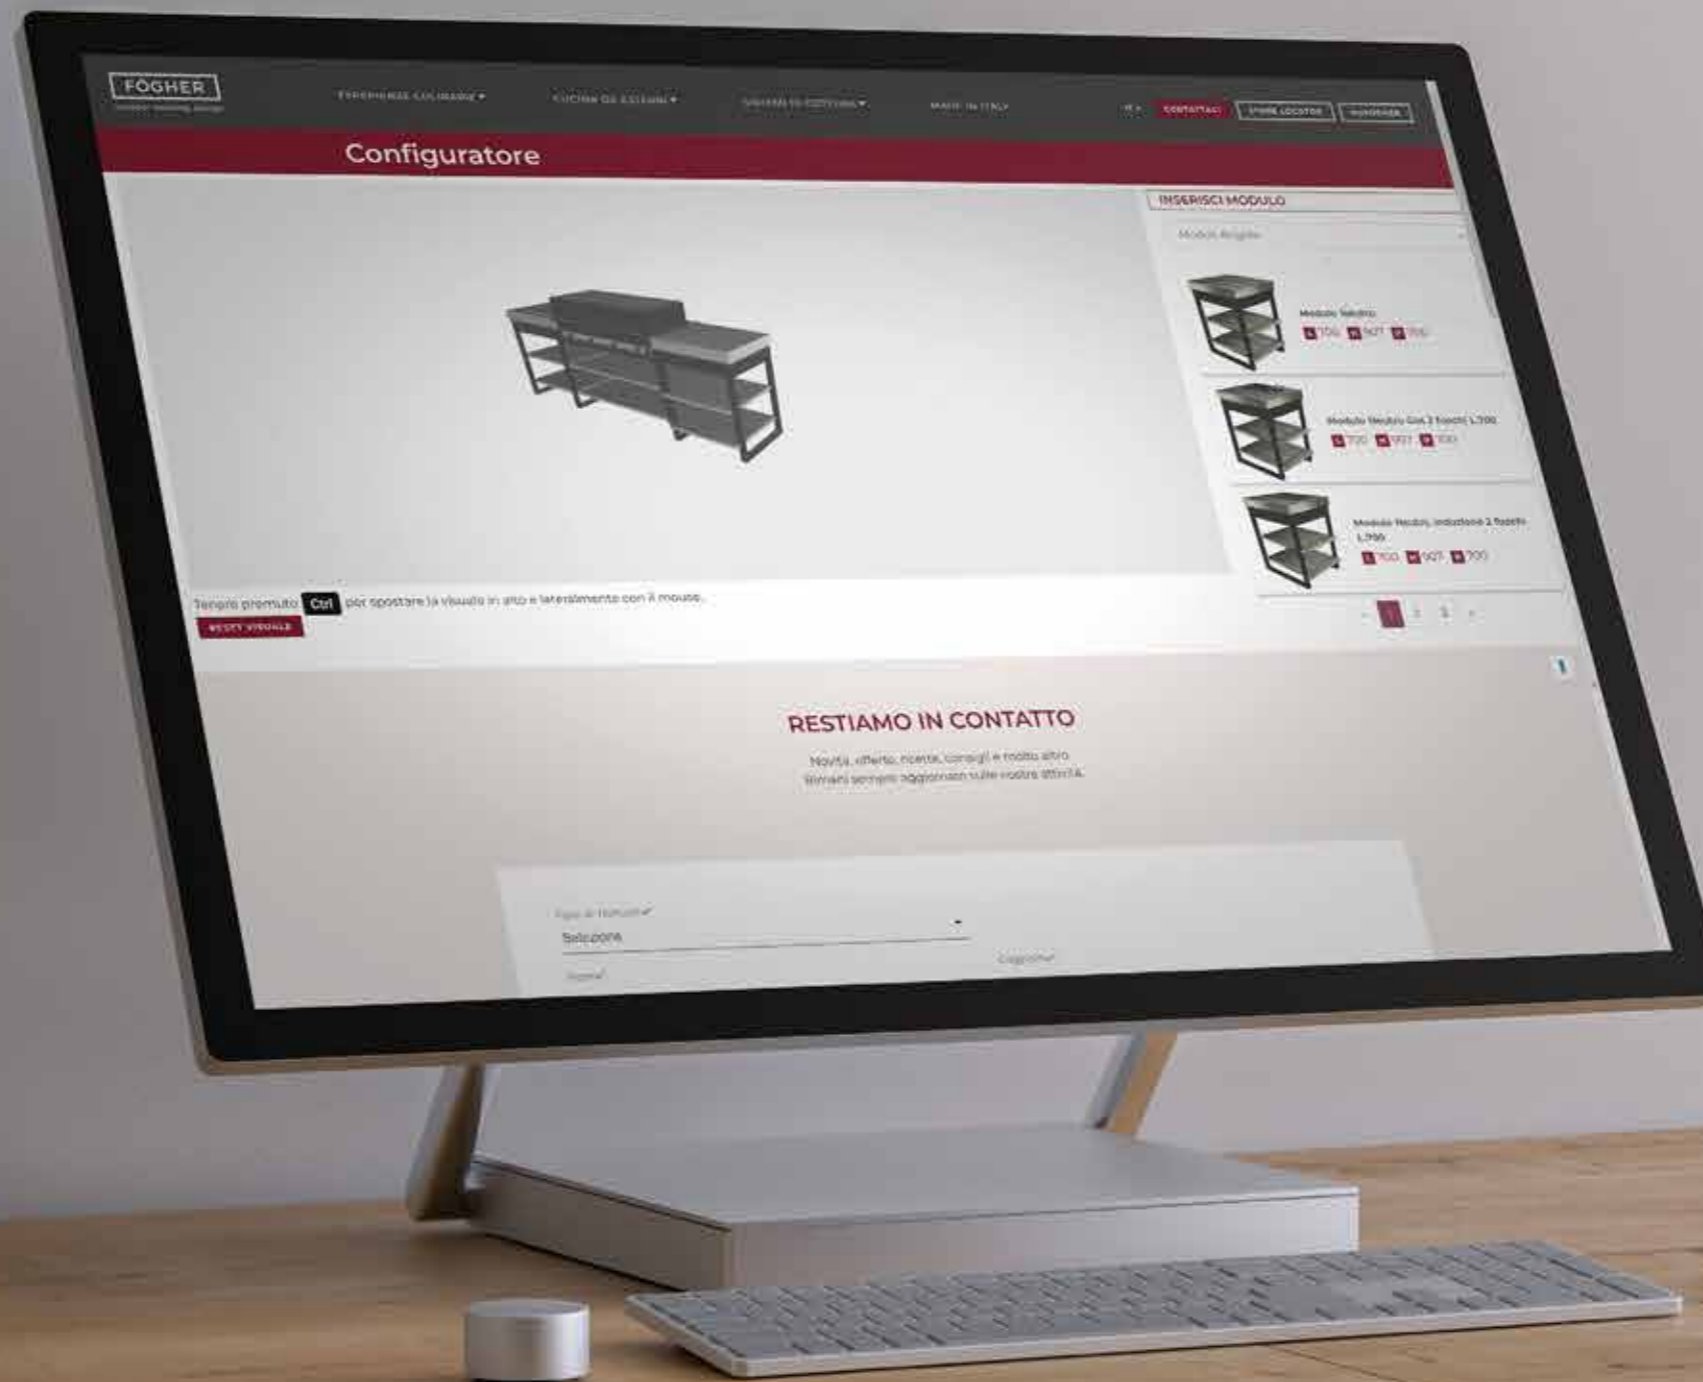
FÖGHER

ESPERIENZE CULINARIE ▾ CUCINE DA ESTERNI ▾ SISTEMI DI COTTURA ▾ MADE IN ITALY

IT ▾ CONTATTACI STORE LOCATOR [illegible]

Configuratore

INSERISCI MODULO

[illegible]

Modulo Neutro
L 700 P 907 H 700

Modulo Neutro Gas 2 fuochi L.700
L 700 P 907 H 700

Modulo Neutro Induzione 2 fuochi L.700
L 700 P 907 H 700

Tenere premuto Ctrl per spostare la visuale in alto e lateralmente con il mouse.

RESET VISUALE

‹ 1 2 3 ›

RESTIAMO IN CONTATTO

Novità, offerte, ricette, consigli e molto altro
Rimani sempre aggiornato sulle nostre attività.

Tipo di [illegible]
Seleziona

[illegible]

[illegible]